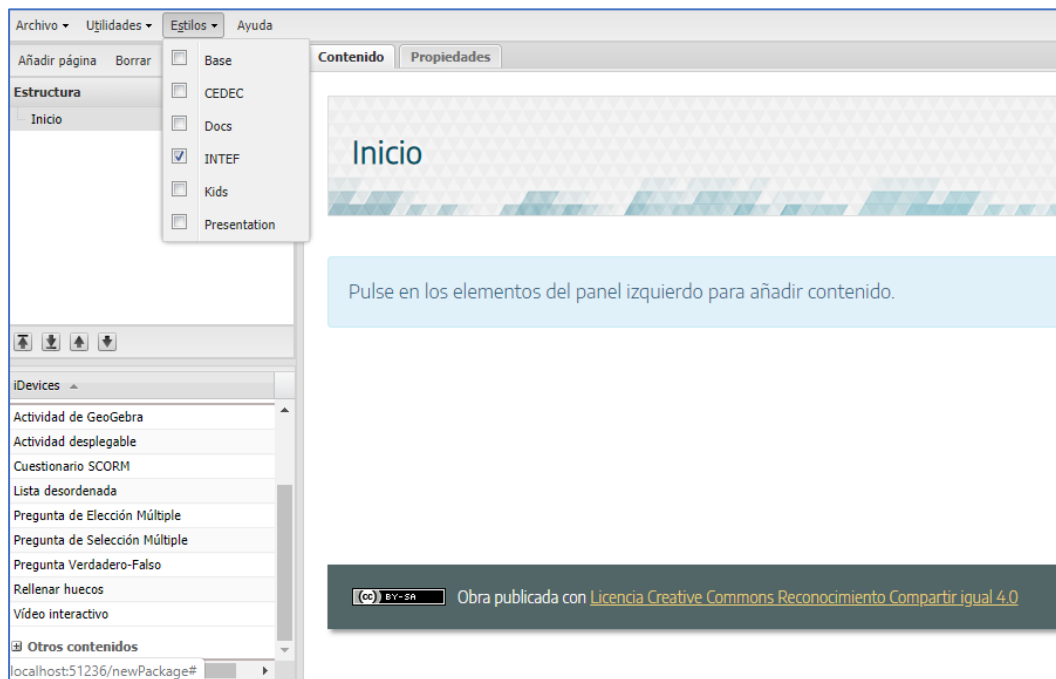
Archivo ▾ Utilidades ▾ Estilos ▾ Ayuda

Añadir página Borrar

Base
CEDEC
Docs
INTEF
Kids
Presentation

Contenido Propiedades

Estructura
Inicio

Inicio

Pulse en los elementos del panel izquierdo para añadir contenido.

iDevices

Actividad de GeoGebra
Actividad desplegable
Cuestionario SCORM
Lista desordenada
Pregunta de Elección Múltiple
Pregunta de Selección Múltiple
Pregunta Verdadero-Falso
Rellenar huecos
Vídeo interactivo
⊞ Otros contenidos

localhost:51236/newPackage#

(cc) BY-SA Obra publicada con Licencia Creative Commons Reconocimiento Compartir igual 4.0